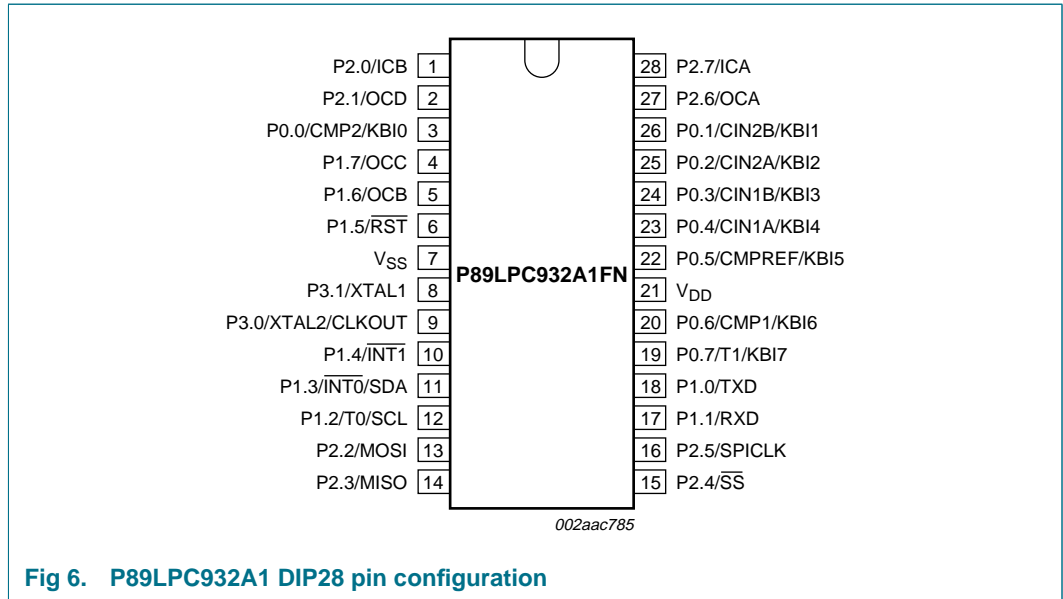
P2.0/ICB 1
P2.1/OCD 2
P0.0/CMP2/KBI0 3
P1.7/OCC 4
P1.6/OCB 5
P1.5/$\overline{RST}$ 6
$V_{SS}$ 7
P3.1/XTAL1 8
P3.0/XTAL2/CLKOUT 9
P1.4/$\overline{INT1}$ 10
P1.3/$\overline{INT0}$/SDA 11
P1.2/T0/SCL 12
P2.2/MOSI 13
P2.3/MISO 14

P89LPC932A1FN

28 P2.7/ICA
27 P2.6/OCA
26 P0.1/CIN2B/KBI1
25 P0.2/CIN2A/KBI2
24 P0.3/CIN1B/KBI3
23 P0.4/CIN1A/KBI4
22 P0.5/CMPREF/KBI5
21 $V_{DD}$
20 P0.6/CMP1/KBI6
19 P0.7/T1/KBI7
18 P1.0/TXD
17 P1.1/RXD
16 P2.5/SPICLK
15 P2.4/$\overline{SS}$

002aac785

Fig 6. P89LPC932A1 DIP28 pin configuration